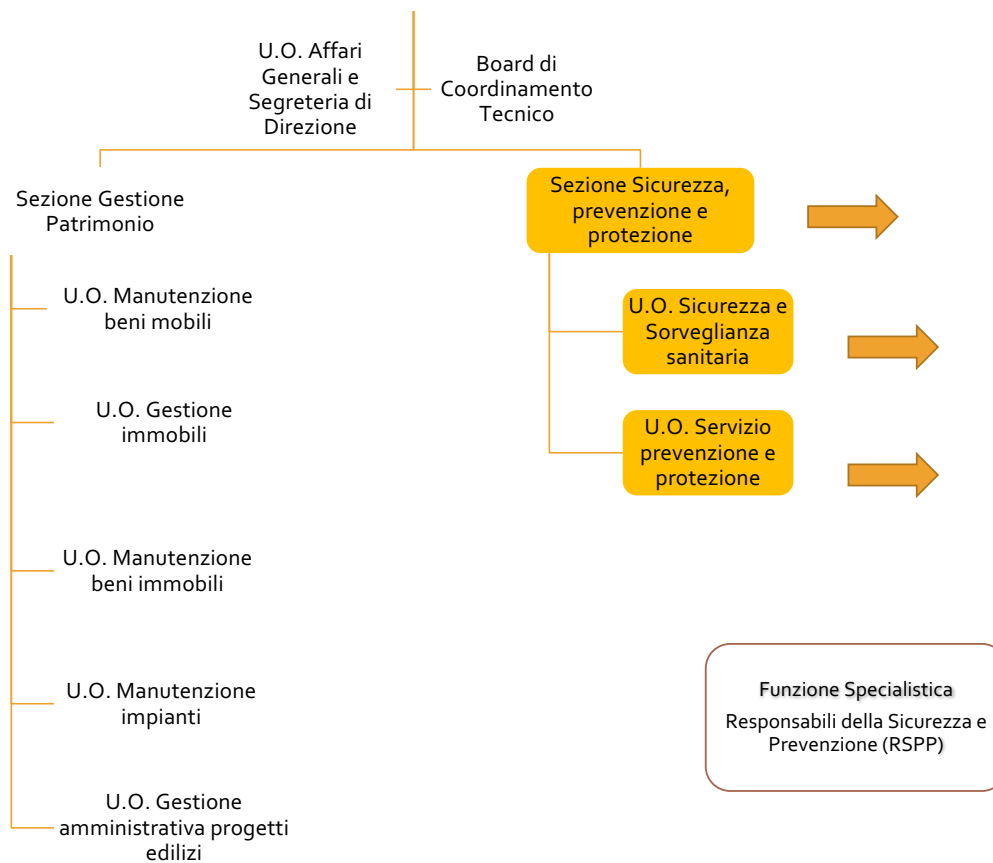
U.O. Affari Generali e Segreteria di Direzione

Board di Coordinamento Tecnico

Sezione Gestione Patrimonio

Sezione Sicurezza, prevenzione e protezione

U.O. Manutenzione beni mobili

U.O. Sicurezza e Sorveglianza sanitaria

U.O. Gestione immobili

U.O. Servizio prevenzione e protezione

U.O. Manutenzione beni immobili

Funzione Specialistica
Responsabili della Sicurezza e Prevenzione (RSPP)

U.O. Manutenzione impianti

U.O. Gestione amministrativa progetti edilizi